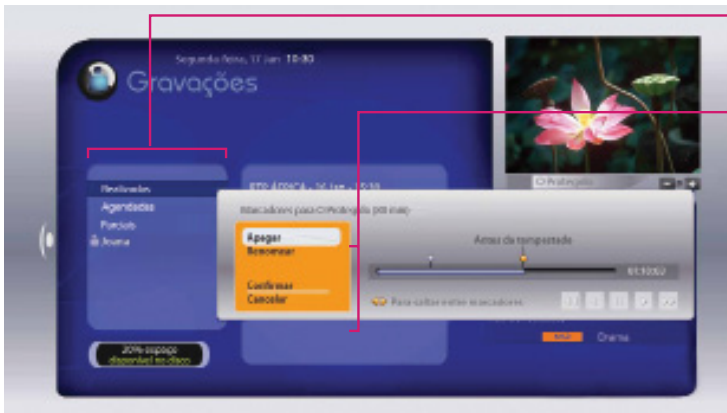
Segunda-feira, 17 Jan. 10:30

Gravações

Realizadas
Agendadas
Parciais
Jovens

20% espaço disponível no disco

RTP ÁFRICA - 26 Jan. - 10:10

Marcadores para O Protegido (88 min)

Apagar
Renomear

Confirmar
Cancelar

Antes da tempestade

01:10:02

Para saltar entre marcadores

O Protegido

Drama